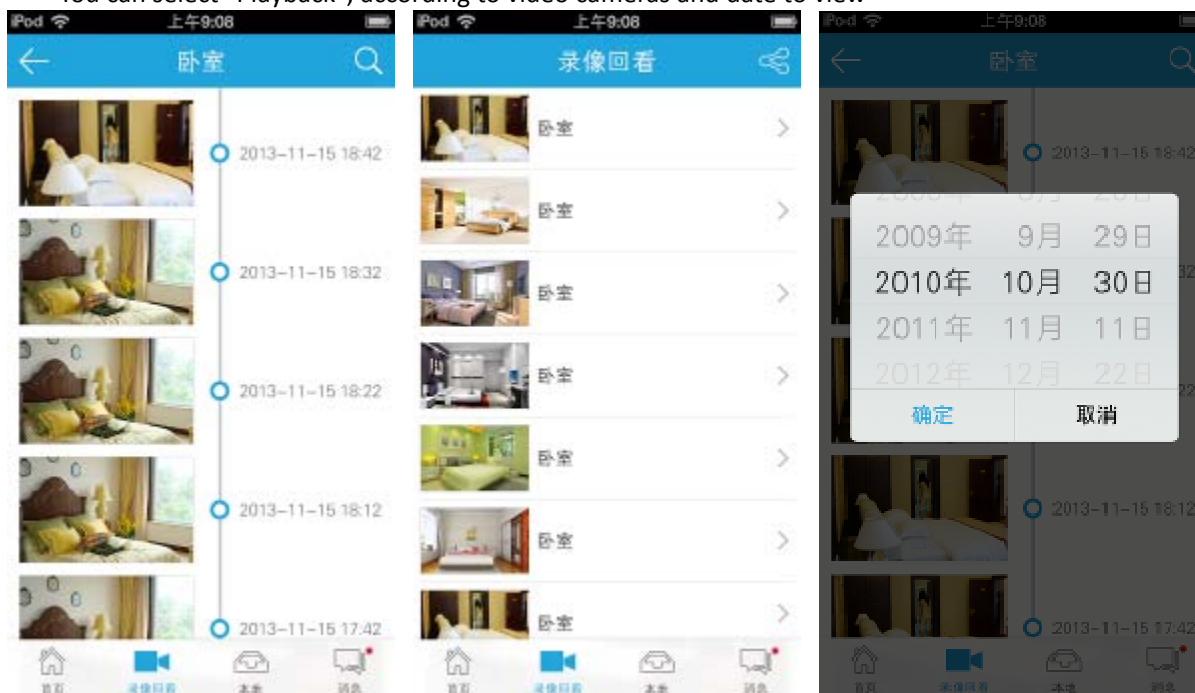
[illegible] can select "Playback", according to video cameras and date to view.

iPod 上午9:08

卧室

2013-11-15 18:42

2013-11-15 18:32

2013-11-15 18:22

2013-11-15 18:12

2013-11-15 17:42

首页 录像回看 本地 消息

iPod 上午9:08

录像回看

卧室

卧室

卧室

卧室

卧室

卧室

卧室

首页 录像回看 本地 消息

iPod 上午9:08

卧室

2013-11-15 18:42

2009年 9月 29日

2010年 10月 30日

2011年 11月 11日

2012年 12月 22日

确定 取消

2013-11-15 18:12

2013-11-15 17:42

首页 录像回看 本地 消息